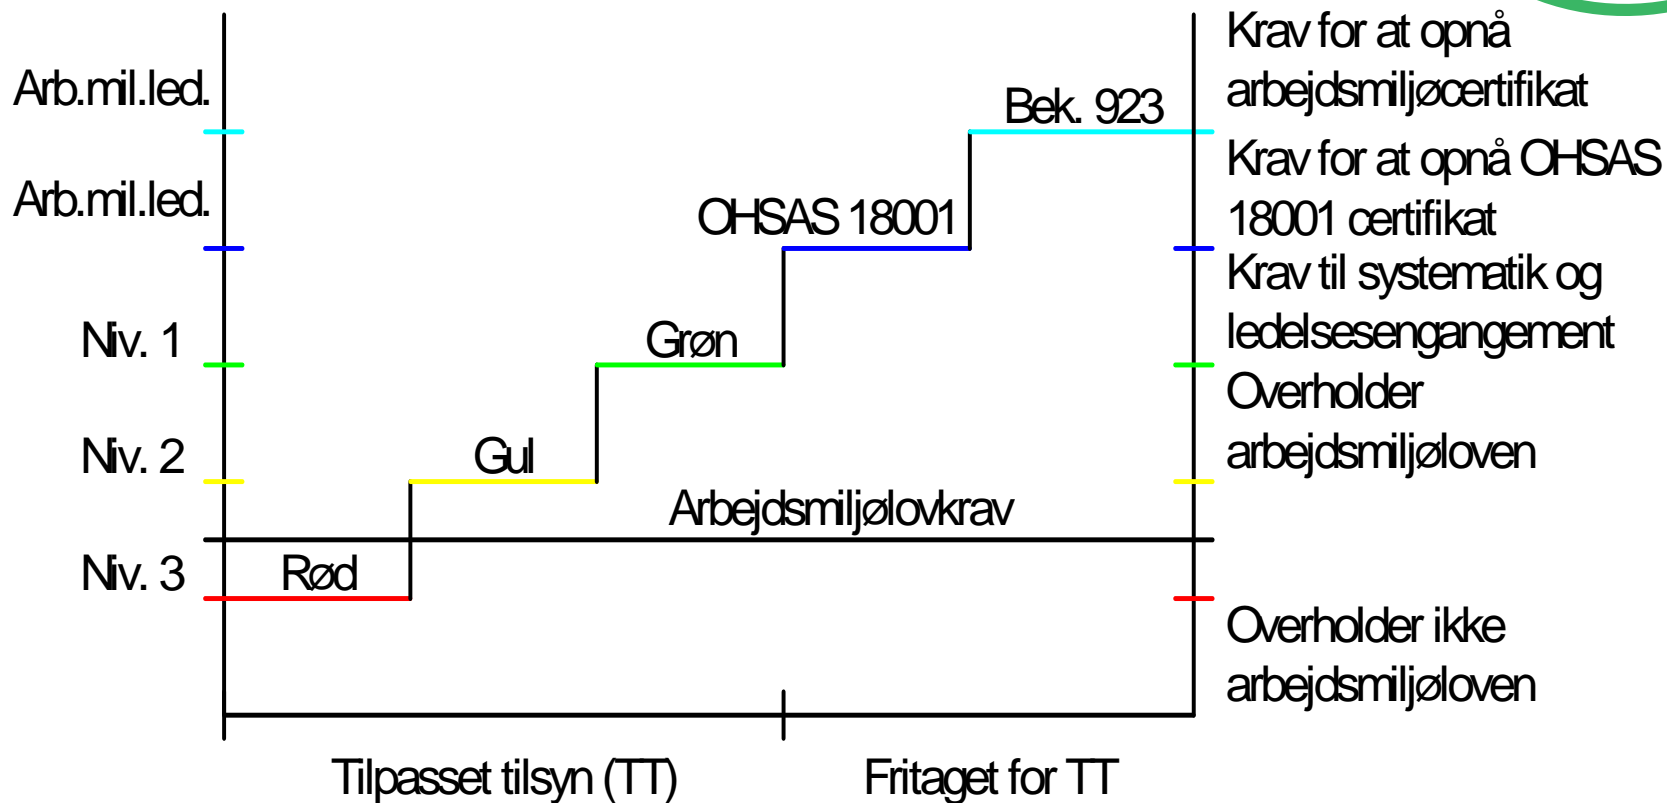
Arb.mil.led.

Arb.mil.led.

Niv. 1

Niv. 2

Niv. 3

Rød

Gul

Grøn

OHSAS 18001

Bek. 923

Arbejdsmiljølovkrav

Krav for at opnå arbejdsmiljøcertifikat

Krav for at opnå OHSAS 18001 certifikat

Krav til systematik og ledelsesengangement

Overholder arbejdsmiljøloven

Overholder ikke arbejdsmiljøloven

Tilpasset tilsyn (TT)

Fritaget for TT